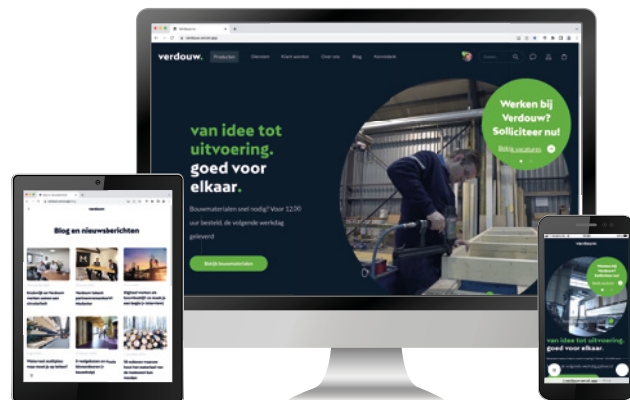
verdouw.

Producten Diensten Klant worden Over ons Blog Contact

van idee tot uitvoering. goed voor elkaar.

Bouwmaterialen snel nodig? Voor 12.00 uur besteld, de volgende werkdag geleverd

Bekijk bouwmaterialen

Werken bij Verdouw? Solliciteer nu!

Bekijk vacatures

verdouw.

Blog en nieuwsberichten

verdouw.

Werken bij Verdouw? Solliciteer nu!

van idee tot uitvoering. goed voor elkaar.